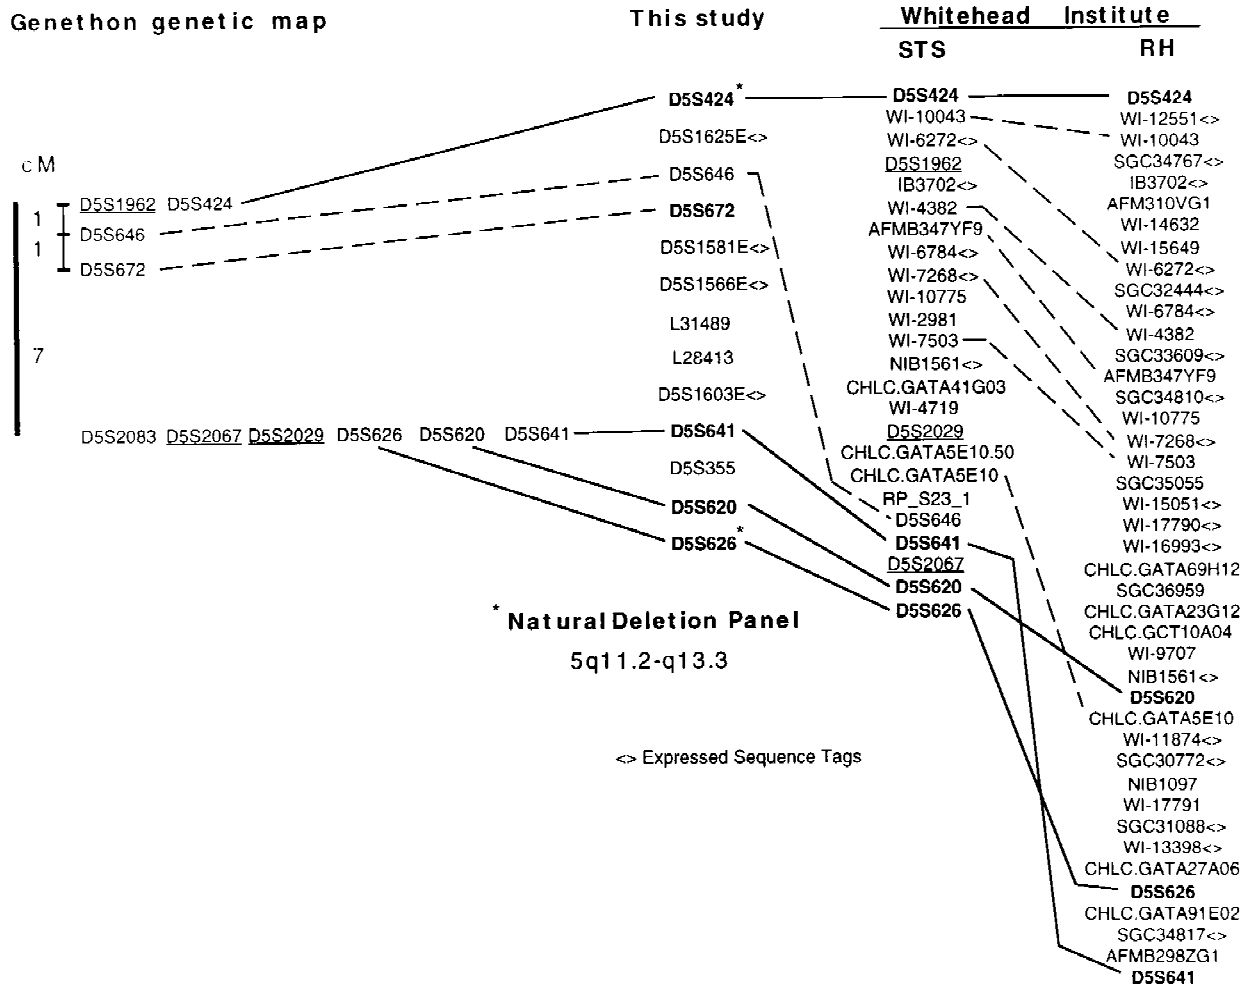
Genethon genetic map

cM

1
1

7

D5S1962 D5S424
D5S646
D5S672

D5S2083 D5S2067 D5S2029 D5S626 D5S620 D5S641

This study

D5S424*
D5S1625E<>
D5S646
D5S672
D5S1581E<>
D5S1566E<>
L31489
L28413
D5S1603E<>
D5S641
D5S355
D5S620
D5S626*

* Natural Deletion Panel
5q11.2-q13.3

<> Expressed Sequence Tags

Whitehead Institute

STS

D5S424
WI-10043
WI-6272<>
D5S1962
IB3702<>
WI-4382
AFMB347YF9
WI-6784<>
WI-7268<>
WI-10775
WI-2981
WI-7503
NIB1561<>
CHLC.GATA41G03
WI-4719
D5S2029
CHLC.GATA5E10.50
CHLC.GATA5E10
RP_S23_1
D5S646
D5S641
D5S2067
D5S620
D5S626

RH

D5S424
WI-12551<>
WI-10043
SGC34767<>
IB3702<>
AFM310VG1
WI-14632
WI-15649
WI-6272<>
SGC32444<>
WI-6784<>
WI-4382
SGC33609<>
AFMB347YF9
SGC34810<>
WI-10775
WI-7268<>
WI-7503
SGC35055
WI-15051<>
WI-17790<>
WI-16993<>
CHLC.GATA69H12
SGC36959
CHLC.GATA23G12
CHLC.GCT10A04
WI-9707
NIB1561<>
D5S620
CHLC.GATA5E10
WI-11874<>
SGC30772<>
NIB1097
WI-17791
SGC31088<>
WI-13398<>
CHLC.GATA27A06
D5S626
CHLC.GATA91E02
SGC34817<>
AFMB298ZG1
D5S641